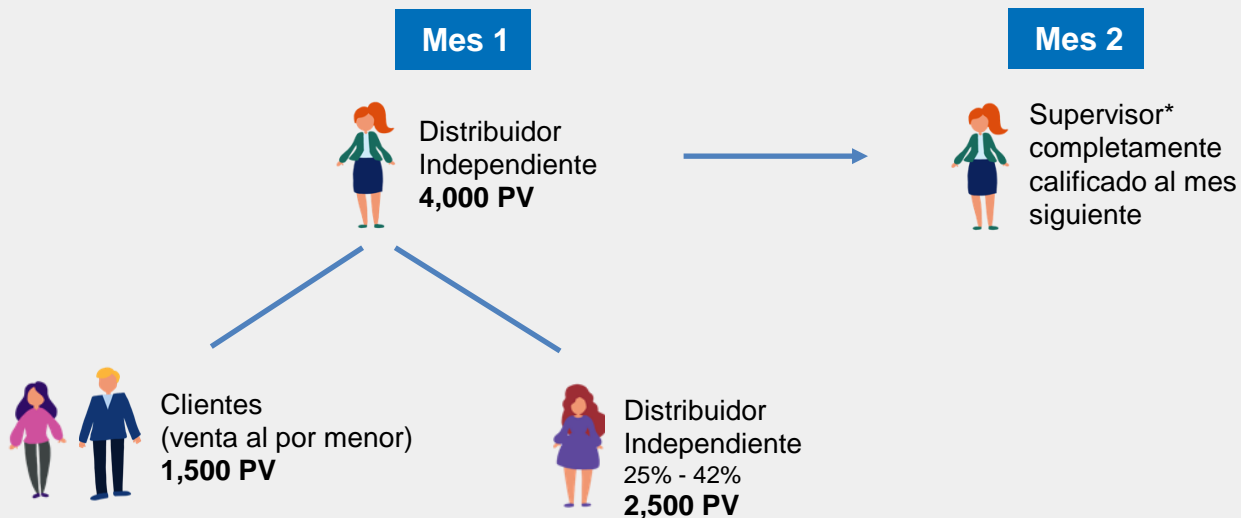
Mes 1

Mes 2

Distribuidor Independiente
**4,000 PV**

Supervisor* completamente calificado al mes siguiente

Clientes
(venta al por menor)
**1,500 PV**

Distribuidor Independiente
25% - 42%
**2,500 PV**